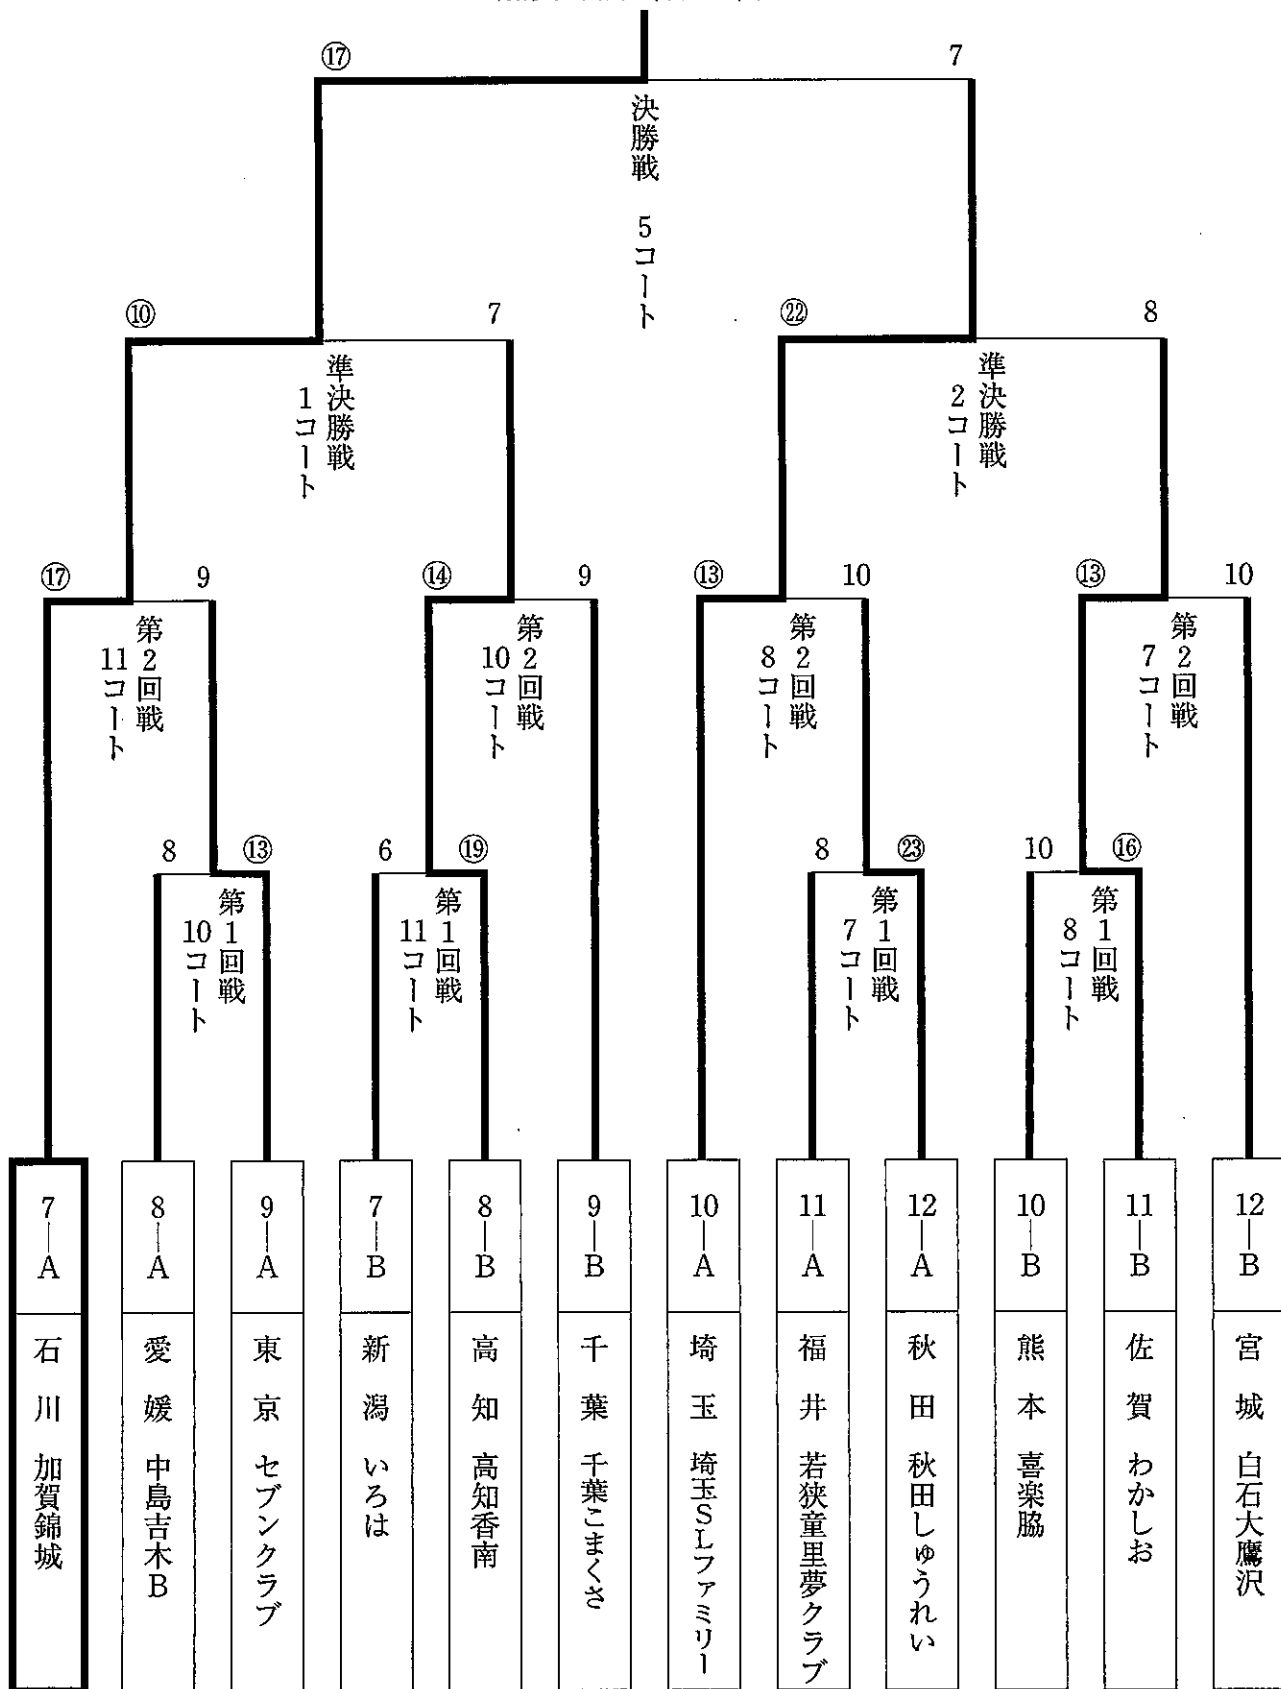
⑰ 7
決勝戦 5コート

⑩ 7
準決勝戦 1コート

㉒ 8
準決勝戦 2コート

⑰ 9
第2回戦 11コート

⑭ 9
第2回戦 10コート

⑬ 10
第2回戦 8コート

⑬ 10
第2回戦 7コート

8 ⑬
第1回戦 10コート

6 ⑲
第1回戦 11コート

8 ㉓
第1回戦 7コート

10 ⑯
第1回戦 8コート

| 7—A | 8—A | 9—A | 7—B | 8—B | 9—B | 10—A | 11—A | 12—A | 10—B | 11—B | 12—B |
|---|---|---|---|---|---|---|---|---|---|---|---|
| 石川 加賀錦城 | 愛媛 中島吉木B | 東京 セブンクラブ | 新潟 いろは | 高知 高知香南 | 千葉 千葉こまくさ | 埼玉 埼玉SLファミリー | 福井 若狭童里夢クラブ | 秋田 秋田しゅうれい | 熊本 喜楽脇 | 佐賀 わかしお | 宮城 白石大鷹沢 |